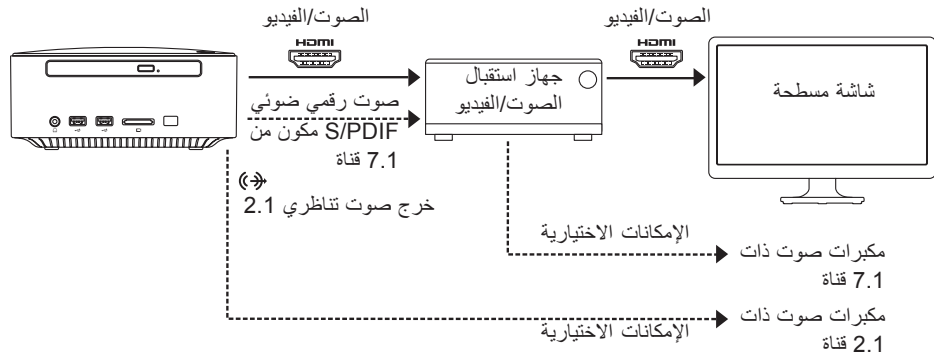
الصوت/الفيديو

HDMI

الصوت/الفيديو

HDMI

جهاز استقبال الصوت/الفيديو

شاشة مسطحة

صوت رقمي ضوئي S/PDIF مكون من 7.1 قناة

خرج صوت تناظري 2.1

الإمكانات الاختيارية

مكبرات صوت ذات 7.1 قناة

مكبرات صوت ذات 2.1 قناة

الإمكانات الاختيارية